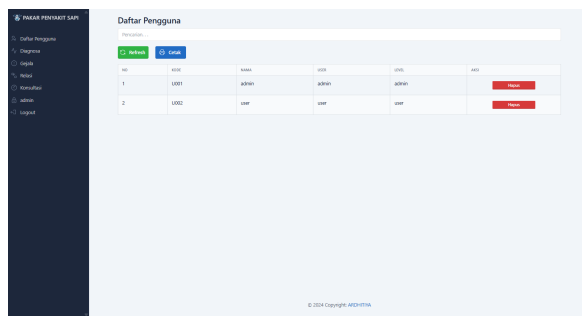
PAKAR PENYAKIT SAPI

Daftar Pengguna
Diagnosa
Gejala
Relasi
Konsultasi
admin
Logout

Daftar Pengguna

Pencarian...

Refresh Cetak

| NO | KODE | NAMA | USER | LEVEL | AKSI |
|---|---|---|---|---|---|
| 1 | U001 | admin | admin | admin | Hapus |
| 2 | U002 | user | user | user | Hapus |

© 2024 Copyright: ARDHITYA